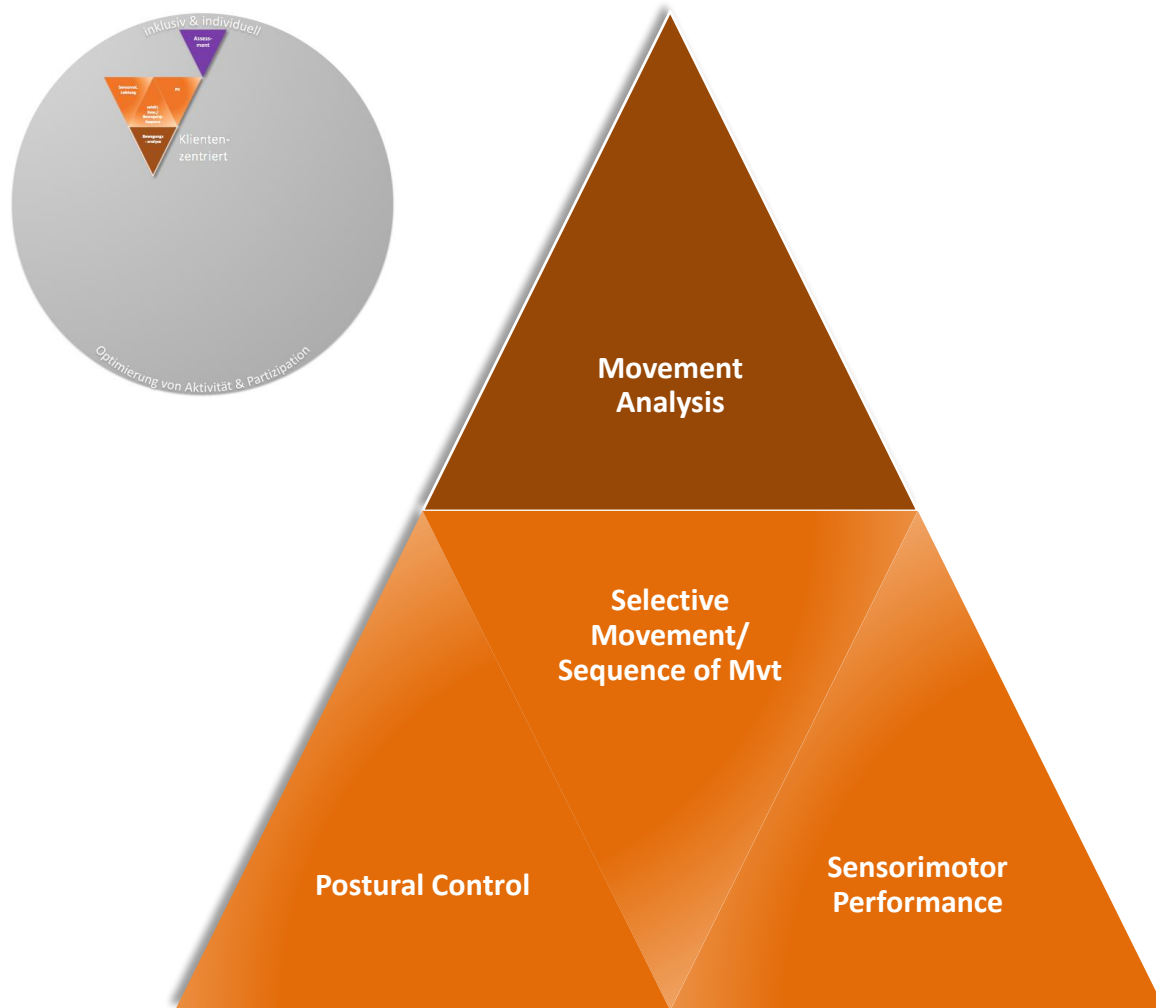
inklusiv & individuell

Assess-ment

Sensomot. Leistung

PC

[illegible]

Bewegungs-analyse

Klienten-zentriert

Optimierung von Aktivität & Partizipation

Movement Analysis

Selective Movement/ Sequence of Mvt

Postural Control

Sensorimotor Performance